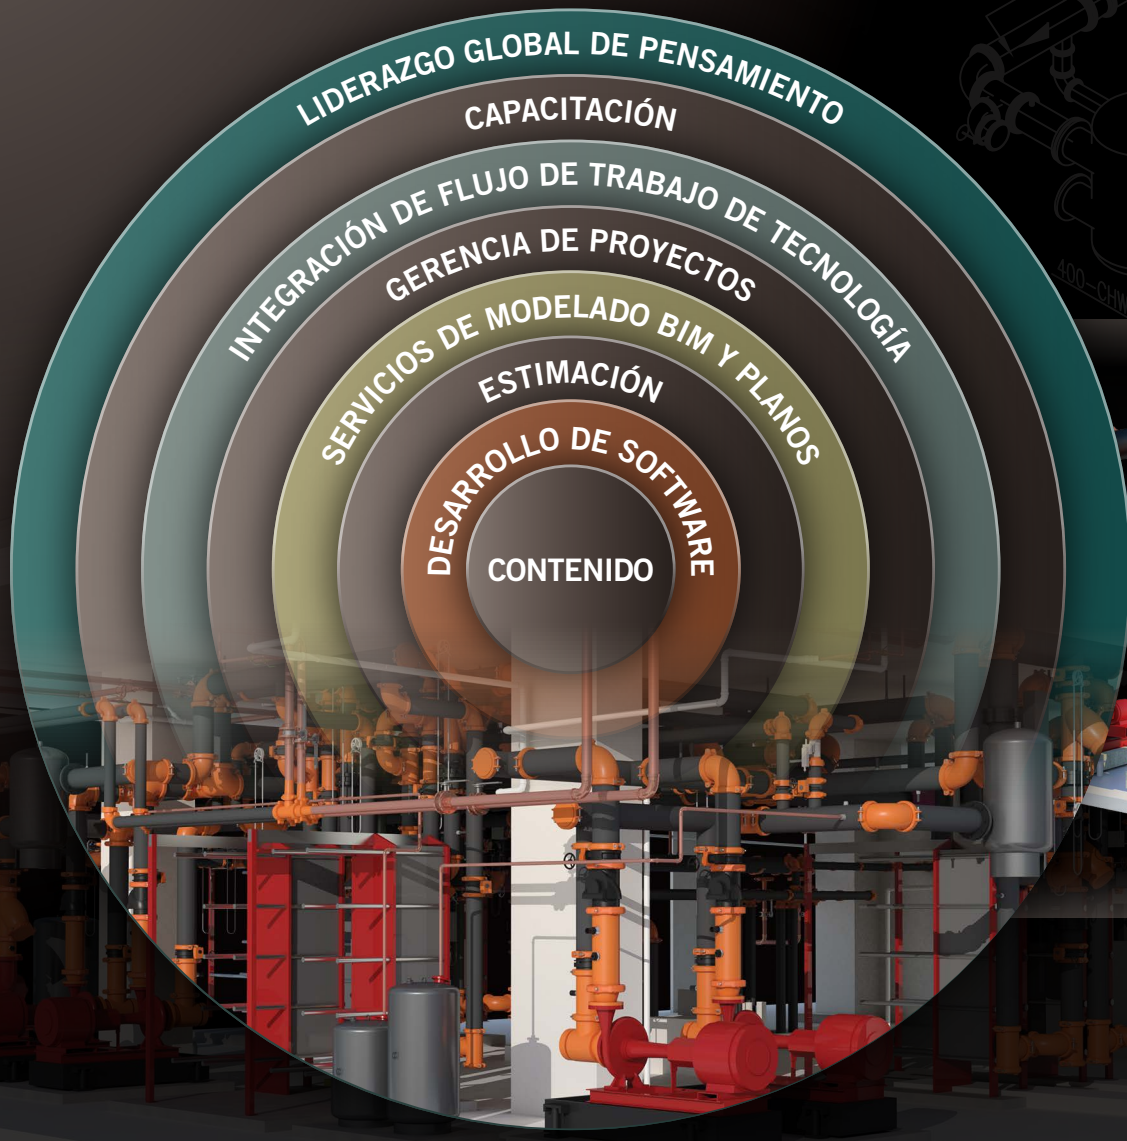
LIDERAZGO GLOBAL DE PENSAMIENTO
CAPACITACIÓN
INTEGRACIÓN DE FLUJO DE TRABAJO DE TECNOLOGÍA
GERENCIA DE PROYECTOS
SERVICIOS DE MODELADO BIM Y PLANOS
ESTIMACIÓN
DESARROLLO DE SOFTWARE
CONTENIDO

400-CHW